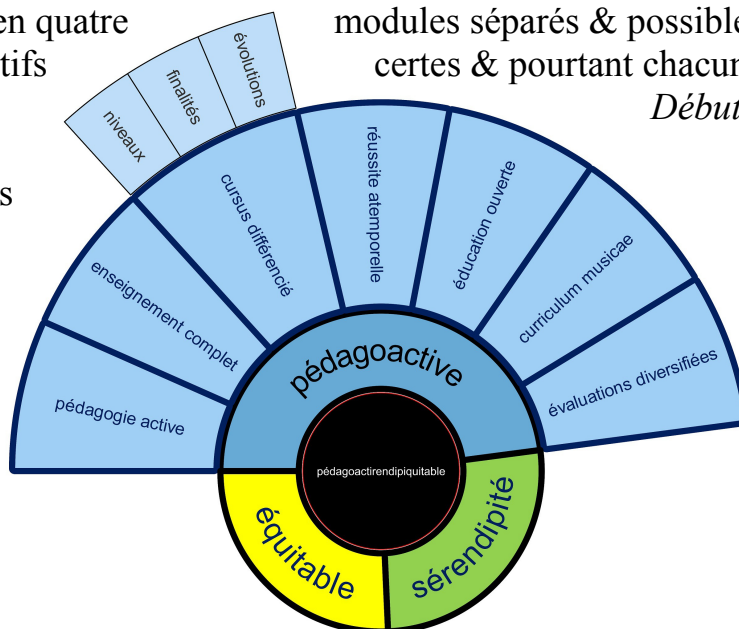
en quatre
tifs

s

modules séparés & possible
certes & pourtant chacun
Début

niveaux
finalités
évolutions

pédagogie active
enseignement complet
cursus différencié
réussite atemporelle
éducation ouverte
curriculum musicae
évaluations diversifiées

pédagoactive

pédagoactirendipiquitable

équitable
sérendipité